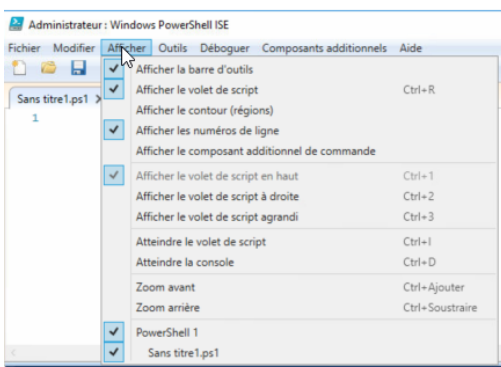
Administrateur : Windows PowerShell ISE

Fichier Modifier Afficher Outils Déboguer Composants additionnels Aide

Sans titre1.ps1

1

Afficher la barre d'outils
Afficher le volet de script Ctrl+R
Afficher le contour (régions)
Afficher les numéros de ligne
Afficher le composant additionnel de commande

Afficher le volet de script en haut Ctrl+1
Afficher le volet de script à droite Ctrl+2
Afficher le volet de script agrandi Ctrl+3

Atteindre le volet de script Ctrl+I
Atteindre la console Ctrl+D

Zoom avant Ctrl+Ajouter
Zoom arrière Ctrl+Soustraire

PowerShell 1
Sans titre1.ps1